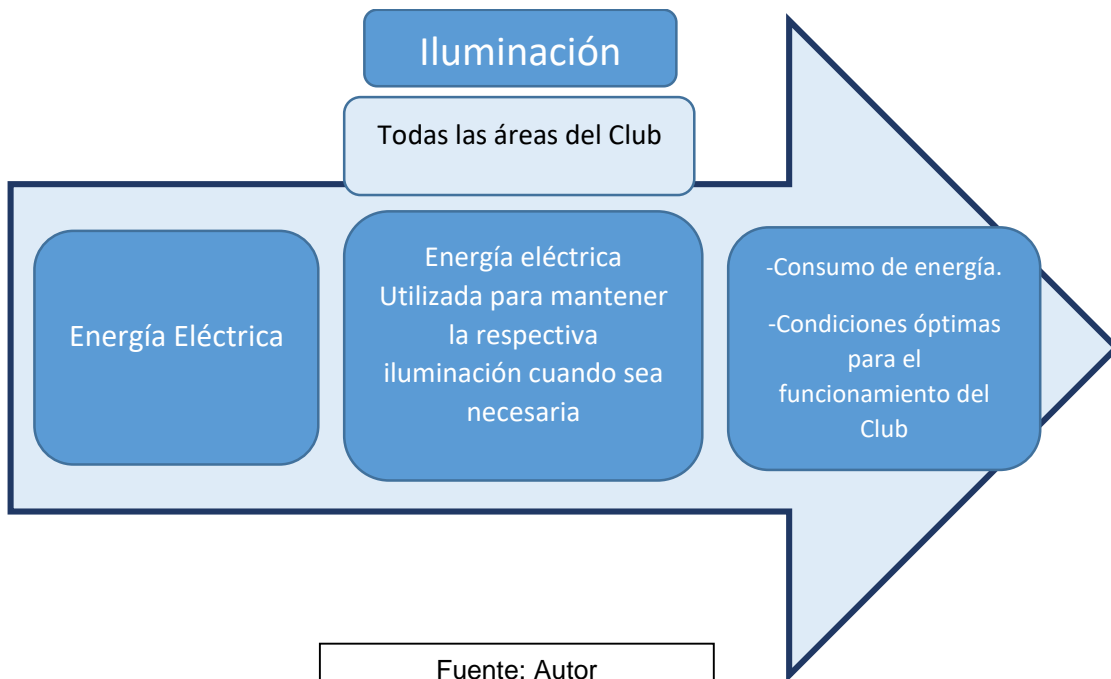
Iluminación

Todas las áreas del Club

Energía Eléctrica

Energía eléctrica Utilizada para mantener la respectiva iluminación cuando sea necesaria

-Consumo de energía.

-Condiciones óptimas para el funcionamiento del Club

Fuente: Autor